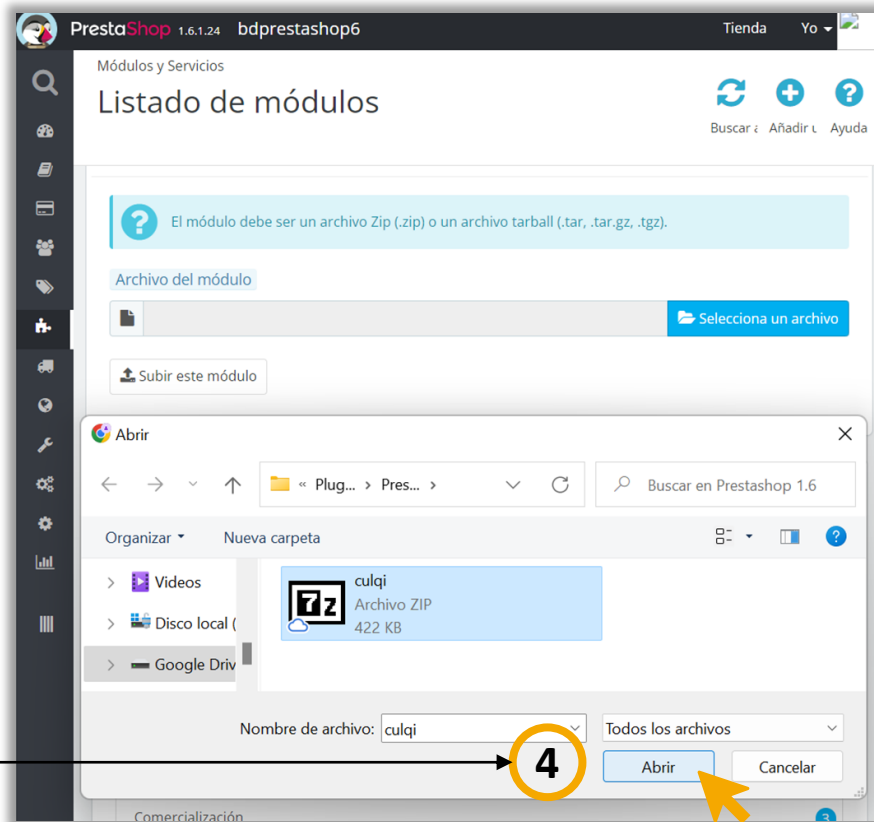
PrestaShop 1.6.1.24 bdprestashop6

Tienda Yo

Módulos y Servicios

Listado de módulos

Buscar a Añadir u Ayuda

El módulo debe ser un archivo Zip (.zip) o un archivo tarball (.tar, .tar.gz, .tgz).

Archivo del módulo

Selecciona un archivo

Subir este módulo

Abrir

« Plug... › Pres... ›

Buscar en Prestashop 1.6

Organizar ▾ Nueva carpeta

Videos

Disco local (

Google Driv

culqi
Archivo ZIP
422 KB

Nombre de archivo: culqi

Todos los archivos

4

Abrir Cancelar

Comercialización 3